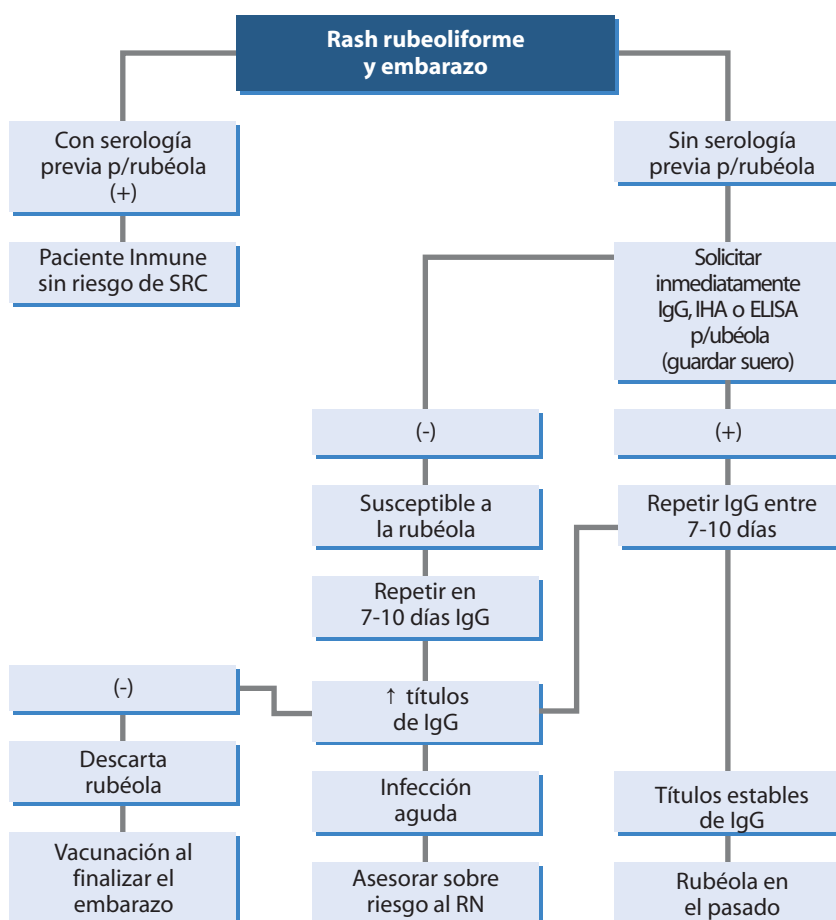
Rash rubeoliforme y embarazo

Con serología previa p/rubéola (+)

Paciente Inmune sin riesgo de SRC

Sin serología previa p/rubéola

Solicitar inmediatamente IgG, IHA o ELISA p/ubéola (guardar suero)

(-)

(+)

Susceptible a la rubéola

Repetir IgG entre 7-10 días

Repetir en 7-10 días IgG

(-)

↑ títulos de IgG

Descarta rubéola

Infección aguda

Títulos estables de IgG

Vacunación al finalizar el embarazo

Asesorar sobre riesgo al RN

Rubéola en el pasado